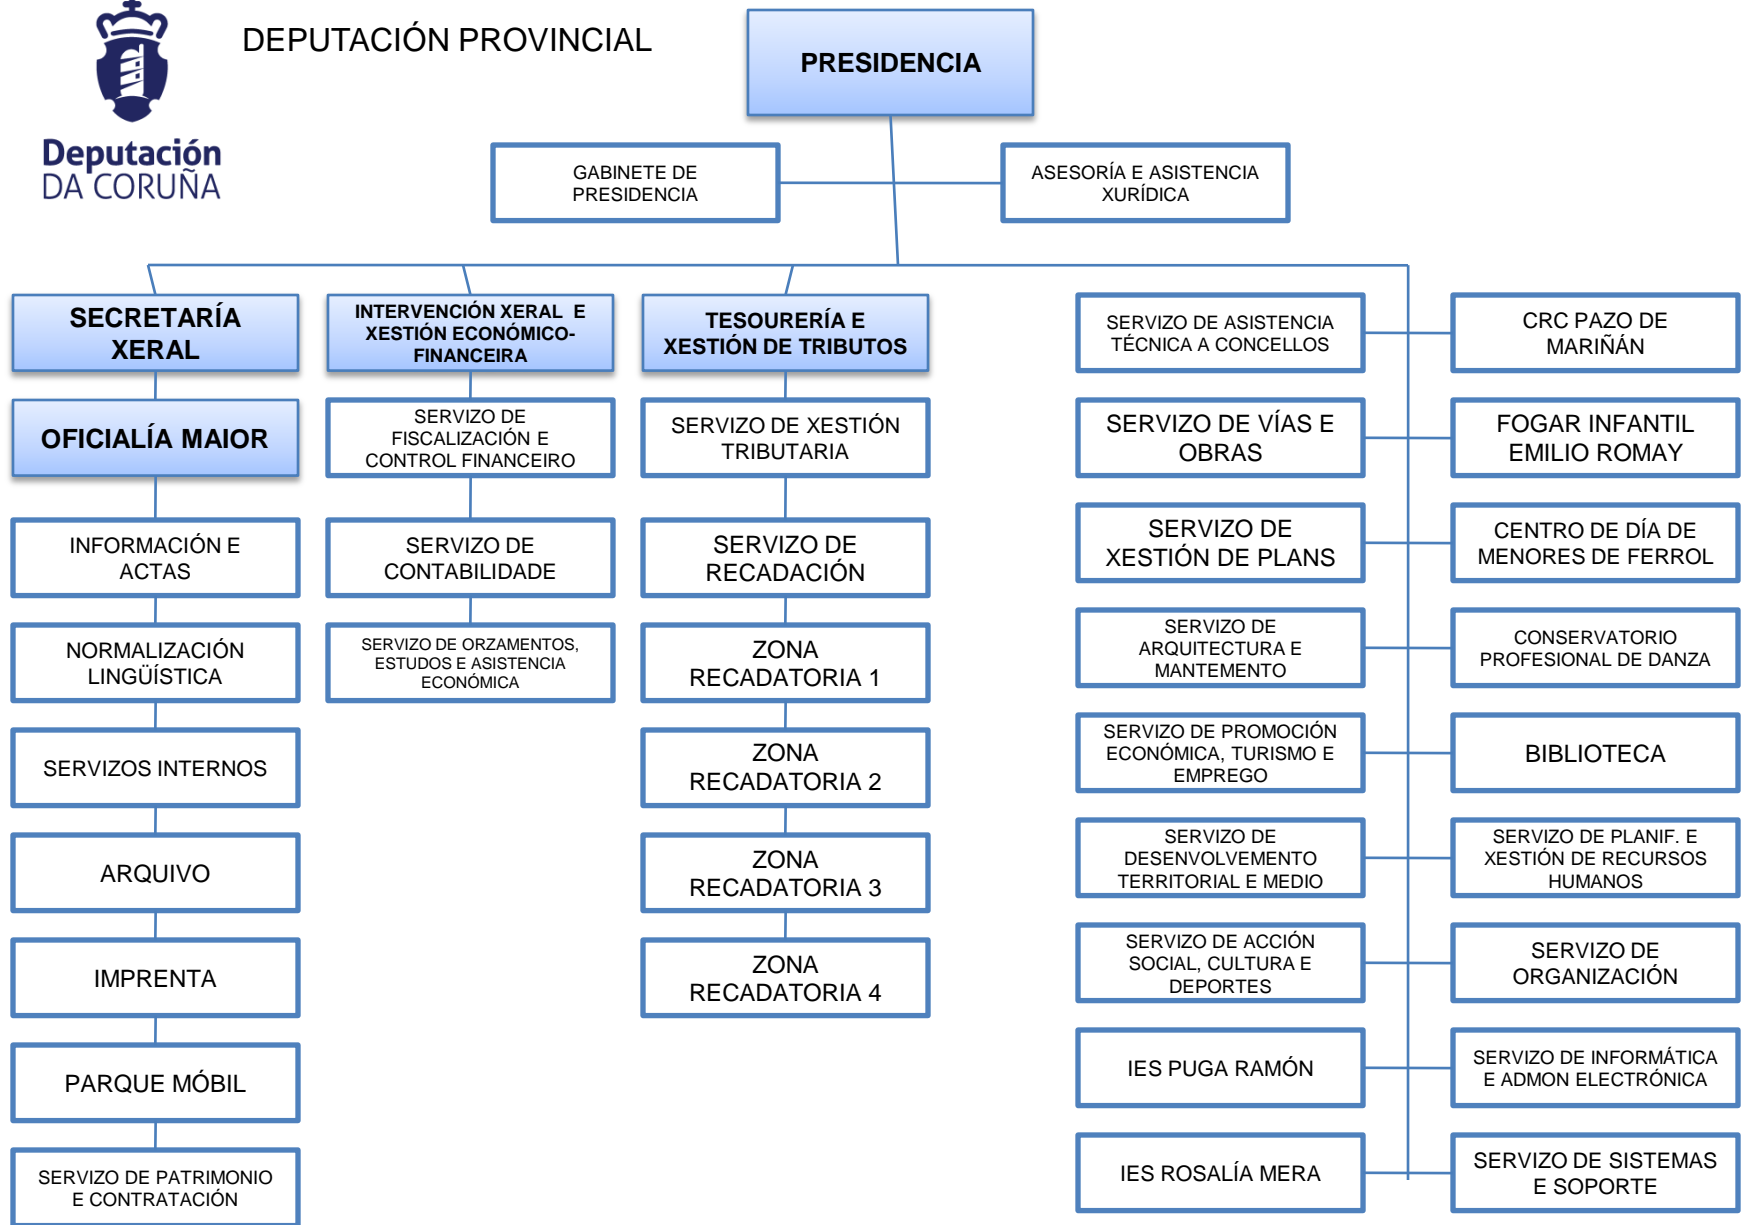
Deputación
DA CORUÑA

DEPUTACIÓN PROVINCIAL

PRESIDENCIA

GABINETE DE PRESIDENCIA

ASESORÍA E ASISTENCIA XURÍDICA

SECRETARÍA XERAL

OFICIALÍA MAIOR

INFORMACIÓN E ACTAS

NORMALIZACIÓN LINGÜÍSTICA

SERVIZOS INTERNOS

ARQUIVO

IMPRENTA

PARQUE MÓBIL

SERVIZO DE PATRIMONIO E CONTRATACIÓN

INTERVENCIÓN XERAL E XESTIÓN ECONÓMICO-FINANCEIRA

SERVIZO DE FISCALIZACIÓN E CONTROL FINANCEIRO

SERVIZO DE CONTABILIDADE

SERVIZO DE ORZAMENTOS, ESTUDOS E ASISTENCIA ECONÓMICA

TESOURERÍA E XESTIÓN DE TRIBUTOS

SERVIZO DE XESTIÓN TRIBUTARIA

SERVIZO DE RECADACIÓN

ZONA RECADATORIA 1

ZONA RECADATORIA 2

ZONA RECADATORIA 3

ZONA RECADATORIA 4

SERVIZO DE ASISTENCIA TÉCNICA A CONCELLOS

SERVIZO DE VÍAS E OBRAS

SERVIZO DE XESTIÓN DE PLANS

SERVIZO DE ARQUITECTURA E MANTEMENTO

SERVIZO DE PROMOCIÓN ECONÓMICA, TURISMO E EMPREGO

SERVIZO DE DESENVOLVEMENTO TERRITORIAL E MEDIO

SERVIZO DE ACCIÓN SOCIAL, CULTURA E DEPORTES

IES PUGA RAMÓN

IES ROSALÍA MERA

CRC PAZO DE MARIÑÁN

FOGAR INFANTIL EMILIO ROMAY

CENTRO DE DÍA DE MENORES DE FERROL

CONSERVATORIO PROFESIONAL DE DANZA

BIBLIOTECA

SERVIZO DE PLANIF. E XESTIÓN DE RECURSOS HUMANOS

SERVIZO DE ORGANIZACIÓN

SERVIZO DE INFORMÁTICA E ADMON ELECTRÓNICA

SERVIZO DE SISTEMAS E SOPORTE